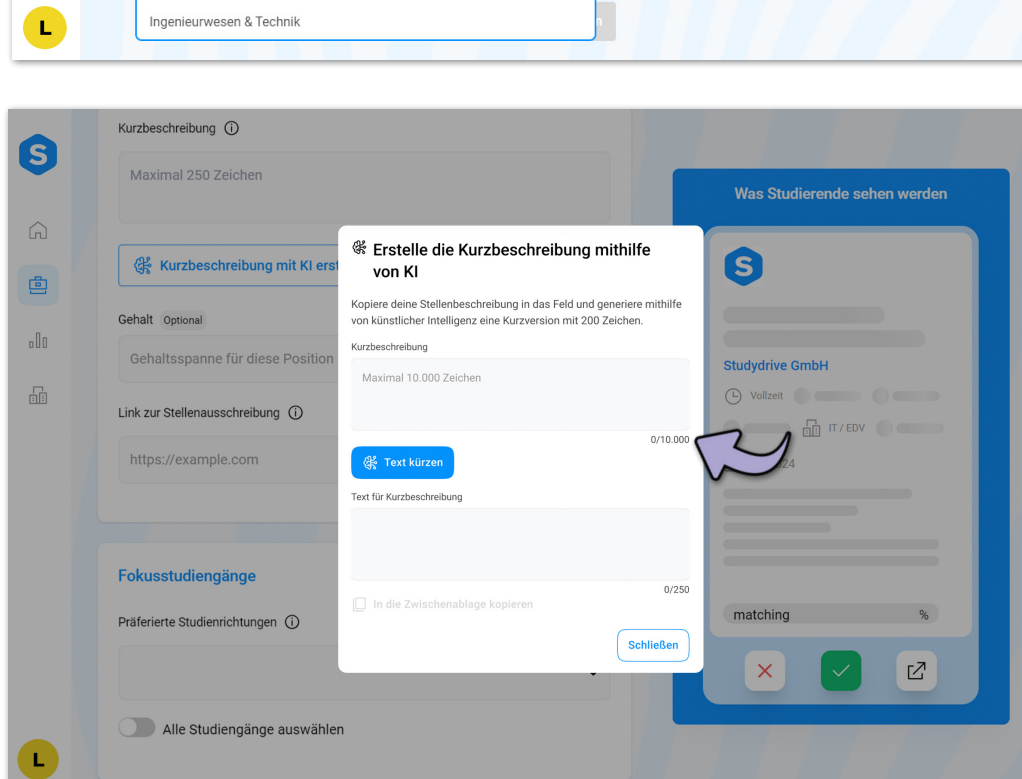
L

Ingenieurwesen & Technik

S

Kurzbeschreibung ⓘ

Maximal 250 Zeichen

Kurzbeschreibung mit KI erst

Gehalt Optional

Gehaltsspanne für diese Position

Link zur Stellenausschreibung ⓘ

https://example.com

Fokusstudiengänge

Präferierte Studienrichtungen ⓘ

Alle Studiengänge auswählen

L

Erstelle die Kurzbeschreibung mithilfe von KI

Kopiere deine Stellenbeschreibung in das Feld und generiere mithilfe von künstlicher Intelligenz eine Kurzversion mit 200 Zeichen.

Kurzbeschreibung

Maximal 10.000 Zeichen

0/10.000

Text kürzen

Text für Kurzbeschreibung

0/250

In die Zwischenablage kopieren

Schließen

Was Studierende sehen werden

S

Studydrive GmbH

Vollzeit

IT / EDV

24

matching %